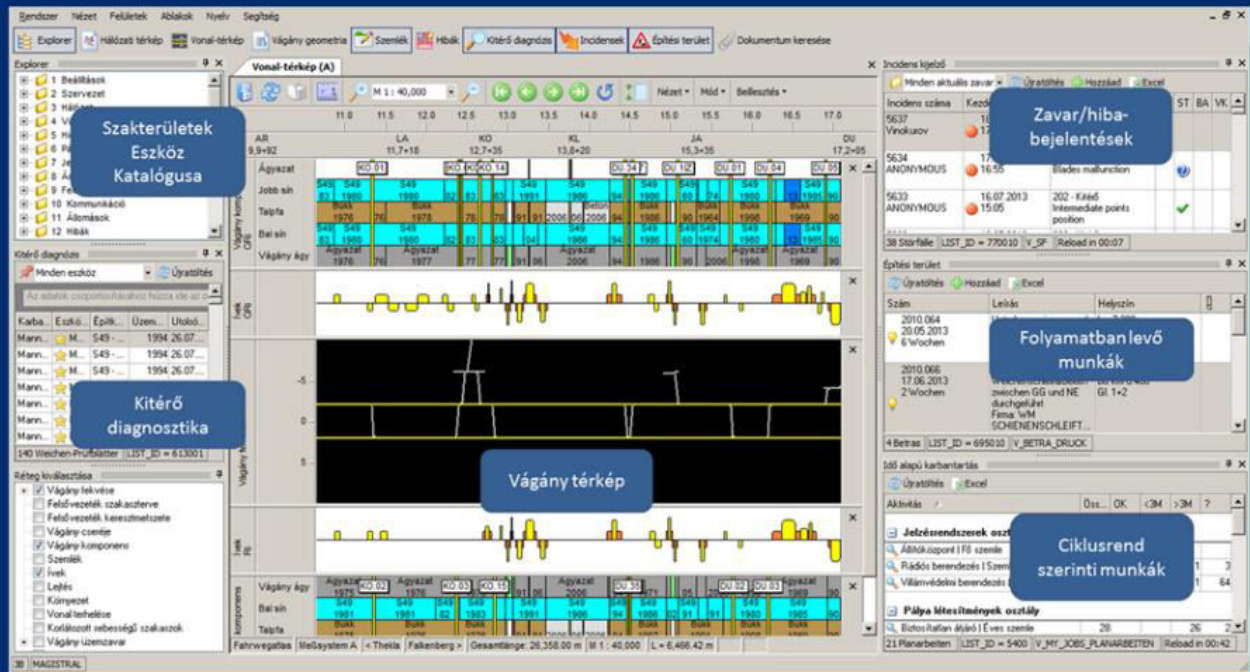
Rendszer Nézet Felületek Ablakok Nyelv Segítség

Explorer Hálózati térkép Vonal-térkép Vágány geometria Szemlék Hibák Kitérő diagnózis Incidensek Építési terület Dokumentum keresése

Explorer
1 Beállítások
2 Szervezet
3 Hálózat
4 V
5 Ha
6 Pá
7 Je
8 Ál
9 Fe
10 Kommunikáció
11 Állomások
12 Hibák

Szakterületek Eszköz Katalógusa

Kitérő diagnózis
Minden eszköz
Újratöltés
Az adatok csoportosításához húzza ide az o

| Karba... | Eszkö... | Építk... | Üzem... | Utolsó... |
|---|---|---|---|---|
| Mann... | M... | S49 - ... | 1994 | 26.07.... |
| Mann... | M... | S49 - ... | 1994 | 26.07.... |
| Mann... | M... | S49 - ... | 1994 | 26.06.... |
| Mann... | M... | | | |
| Mann... | | | | |
| Mann... | | | | |
| Mann... | | | | |

Kitérő diagnosztika

140 Weichen-Prüfblätter LIST_ID = 613001

Réteg kiválasztása
Vágány fekvése
Felsővezeték szakaszterve
Felsővezeték keresztmetszete
Vágány cseréje
Vágány komponens
Szemlék
Ívek
Lejtés
Környezet
Vonal terhelése
Korlátozott sebességű szakaszok
Vágány üzemzavar

Vonal-térkép (A)

M 1 : 40,000 Nézet Mód Beállítások

11.0 11.5 12.0 12.5 13.0 13.5 14.0 14.5 15.0 15.5 16.0 16.5 17.0
AR 9,9+92 LA 11,7+18 KO 12,7+35 KL 13,8+20 JA 15,3+35 DU 17,2+05

Ágyazat
Jobb sín
Talpfa
Bal sín
Vágány ágy

-5
0
5

Vágány térkép

Vágány ágy
Bal sín
Talpfa

Fahrwegatlas Meßsystem A < Theiss Falkenberg > Gesamtlänge: 26,358.00 m M 1 : 40,000 L = 6,466.42 m

Incidens kijelző
Minden aktuális zavar Újratöltés Hozzáad Excel
Incidens száma Kezd ST BA VK
5637 Vinokurov
5634 ANONYMOUS 17 16:55 Blades malfunction
5633 ANONYMOUS 16.07.2013 15:05 202 - Kitérő Intermediate points position

Zavar/hiba-bejelentések

38 Störfälle LIST_ID = 770010 V_SF Reload in 00:07

Építési terület
Újratöltés Hozzáad Excel
Szám Leírás Helyszín
2010.064 20.05.2013 6 Wochen
2010.066 17.06.2013 2 Wochen Weichenerneuerung zwischen GG und NE durchgeführt Firma: WM SCHIENENSCHLEIFT... Gl. 1+2

Folyamatban levő munkák

4 Betras LIST_ID = 695010 V_BETRA_DRUCK

Idő alapú karbantartás
Újratöltés Excel
Aktivitás Öss... OK <3M >3M ?
Jelzésrendszerek osztá
Állítóközpont I Fő szemle
Rádiós berendezés I Szem 1 3
Villámvédelmi berendezés 1 64
Pálya létesítmények osztály
Biztosítatlan átjáró I Éves szemle 28 26 2

Ciklusrend szerinti munkák

21 Planarbeiten LIST_ID = 5400 V_MY_JOBS_PLANARBEITEN Reload in 00:42

JB MAGISTRAL